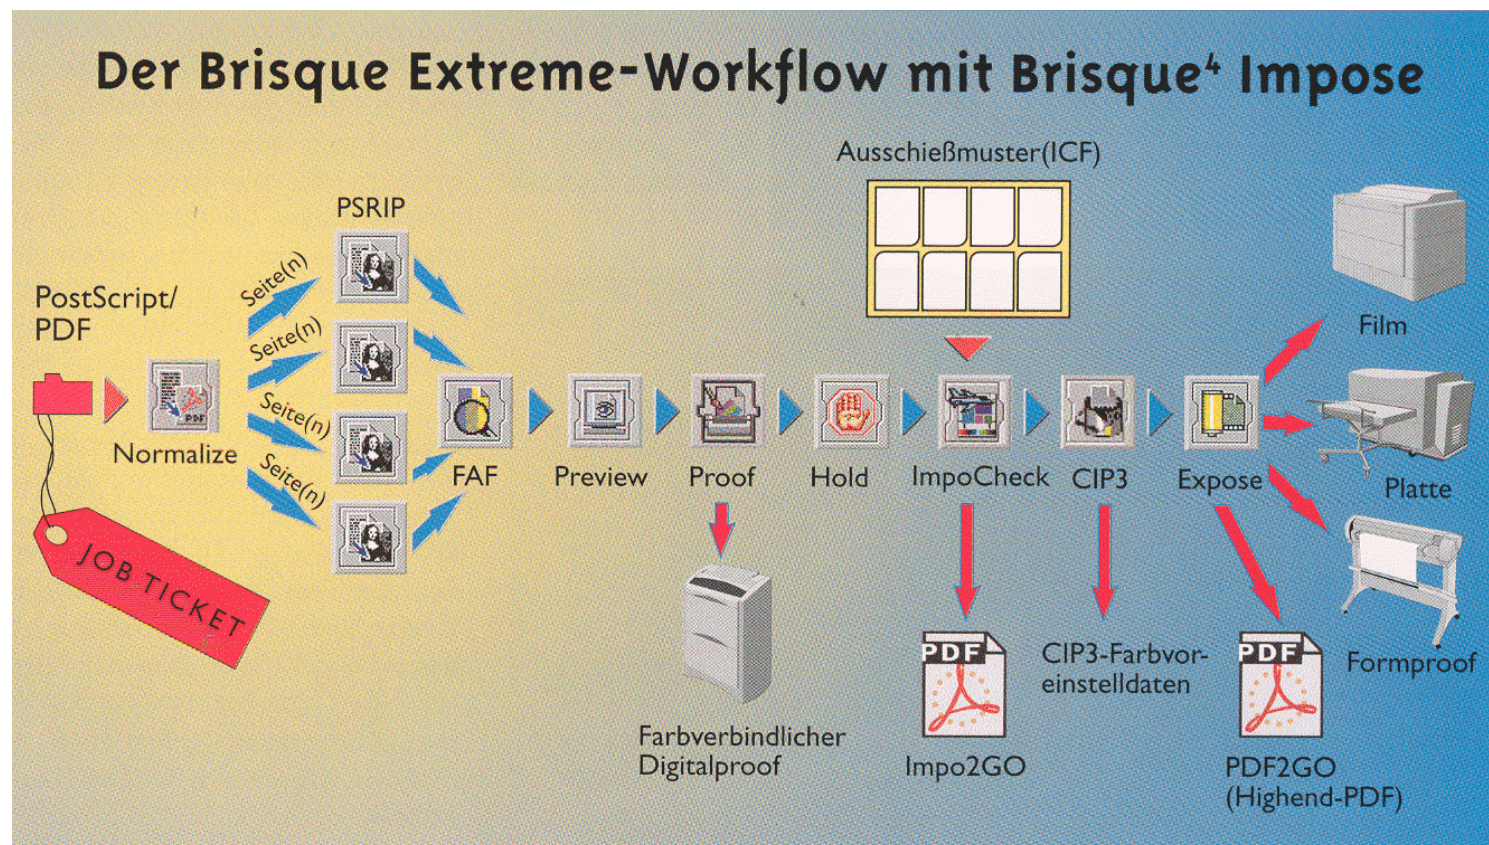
Der Brisque Extreme-Workflow mit Brisque$^4$ Impose

Ausschießmuster(ICF)

PSRIP

PostScript/ PDF

Normalize

JOB TICKET

Seite(n)

Seite(n)

Seite(n)

Seite(n)

FAF

Preview

Proof

Hold

ImpoCheck

CIP3

Expose

Film

Platte

Formproof

Farbverbindlicher Digitalproof

PDF

Impo2GO

CIP3-Farbvoreinstelldaten

PDF

PDF2GO (Highend-PDF)